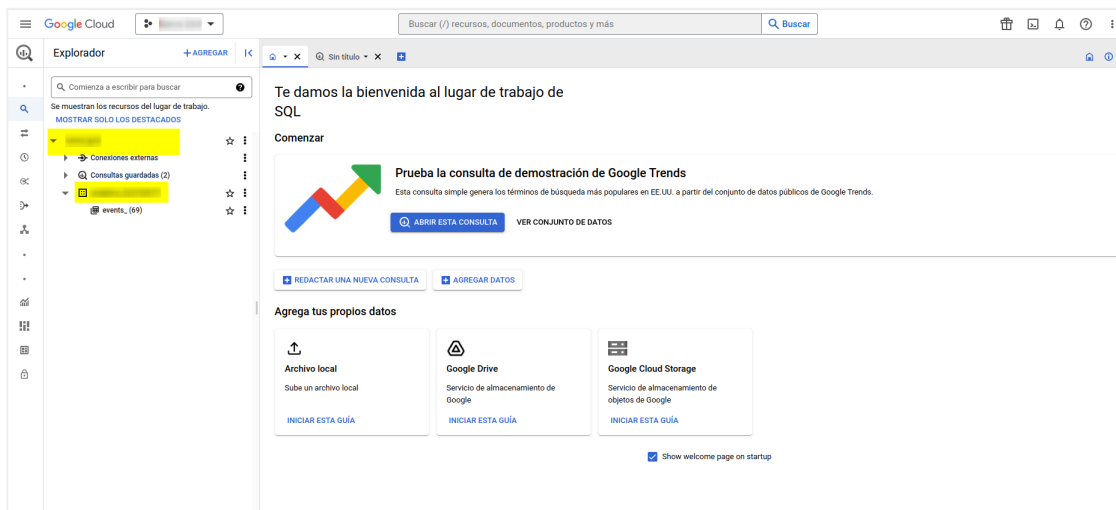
Google Cloud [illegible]

Buscar (/) recursos, documentos, productos y más

Buscar

Explorador

+ AGREGAR

Comienza a escribir para buscar

Se muestran los recursos del lugar de trabajo.

MOSTRAR SOLO LOS DESTACADOS

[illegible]

Conexiones externas

Consultas guardadas (2)

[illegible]

events_ (69)

Sin título

Te damos la bienvenida al lugar de trabajo de SQL

Comenzar

Prueba la consulta de demostración de Google Trends

Esta consulta simple genera los términos de búsqueda más populares en EE.UU. a partir del conjunto de datos públicos de Google Trends.

ABRIR ESTA CONSULTA

VER CONJUNTO DE DATOS

REDACTAR UNA NUEVA CONSULTA

AGREGAR DATOS

Agrega tus propios datos

Archivo local

Sube un archivo local

INICIAR ESTA GUÍA

Google Drive

Servicio de almacenamiento de Google

INICIAR ESTA GUÍA

Google Cloud Storage

Servicio de almacenamiento de objetos de Google

INICIAR ESTA GUÍA

Show welcome page on startup